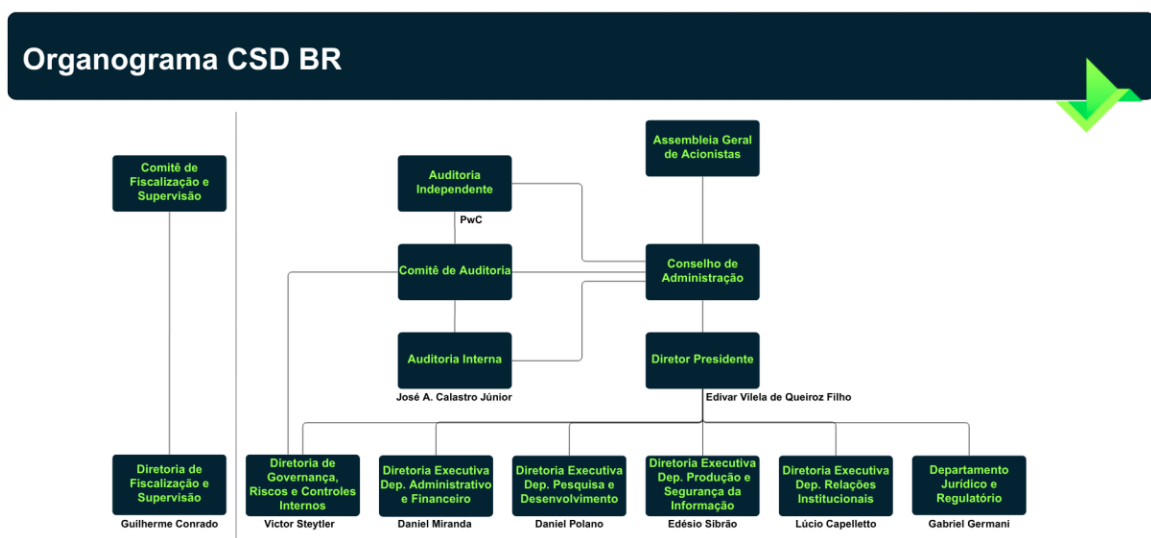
Organograma CSD BR

Comitê de Fiscalização e Supervisão

Diretoria de Fiscalização e Supervisão

Guilherme Conrado

Assembleia Geral de Acionistas

Auditoria Independente

PwC

Conselho de Administração

Comitê de Auditoria

Auditoria Interna

José A. Calastro Júnior

Diretor Presidente

Edivar Vilela de Queiroz Filho

Diretoria de Governança, Riscos e Controles Internos

Victor Steytler

Diretoria Executiva Dep. Administrativo e Financeiro

Daniel Miranda

Diretoria Executiva Dep. Pesquisa e Desenvolvimento

Daniel Polano

Diretoria Executiva Dep. Produção e Segurança da Informação

Edésio Sibrão

Diretoria Executiva Dep. Relações Institucionais

Lúcio Capelletto

Departamento Jurídico e Regulatório

Gabriel Germani